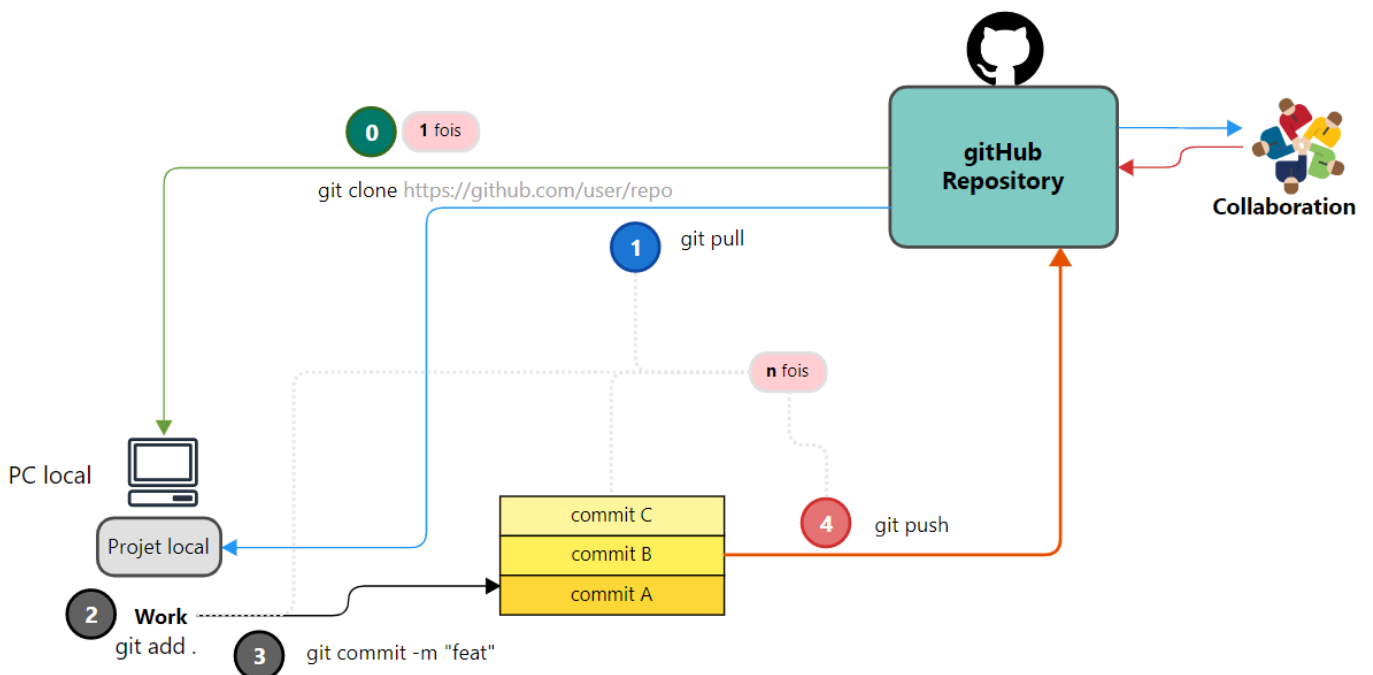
0 1 fois

git clone https://github.com/user/repo

gitHub Repository

Collaboration

1 git pull

n fois

PC local

Projet local

commit C
commit B
commit A

4 git push

2 Work
git add .

3 git commit -m "feat"